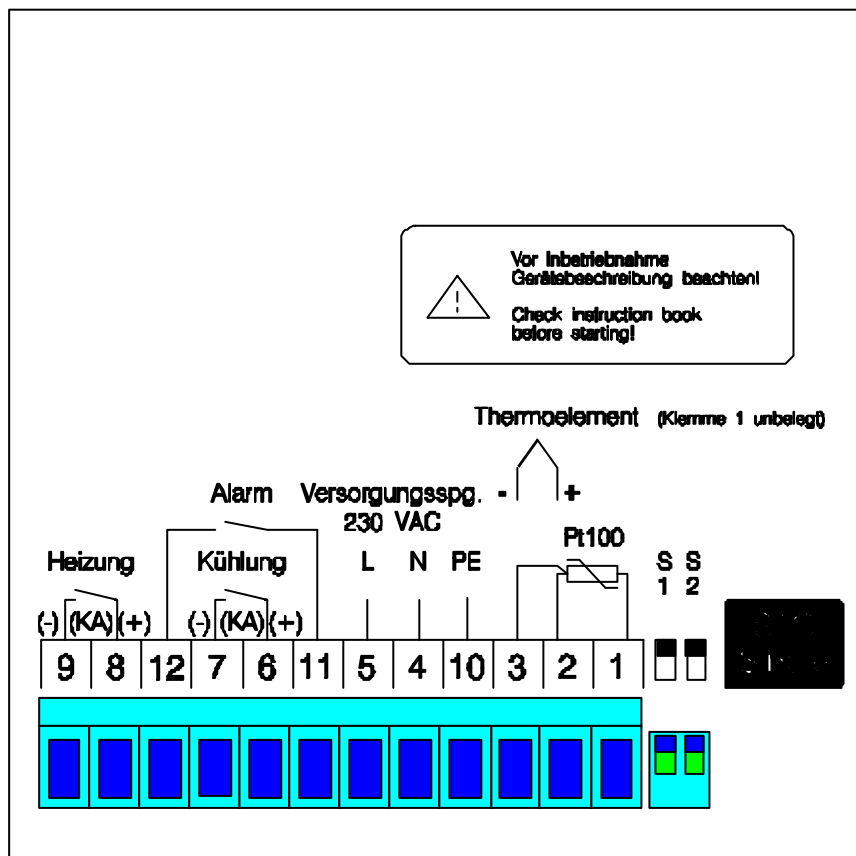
Vor Inbetriebnahme Gerätebeschreibung beachten!

Check instruction book before starting!

Thermoelement (Klemme 1 unbelegt)

Alarm

Versorgungsspg. 230 VAC

- +

Pt100

Heizung

Kühlung

L N PE

S 1 S 2

(-) (KA) (+) (-) (KA) (+)

9 8 12 7 6 11 5 4 10 3 2 1

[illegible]